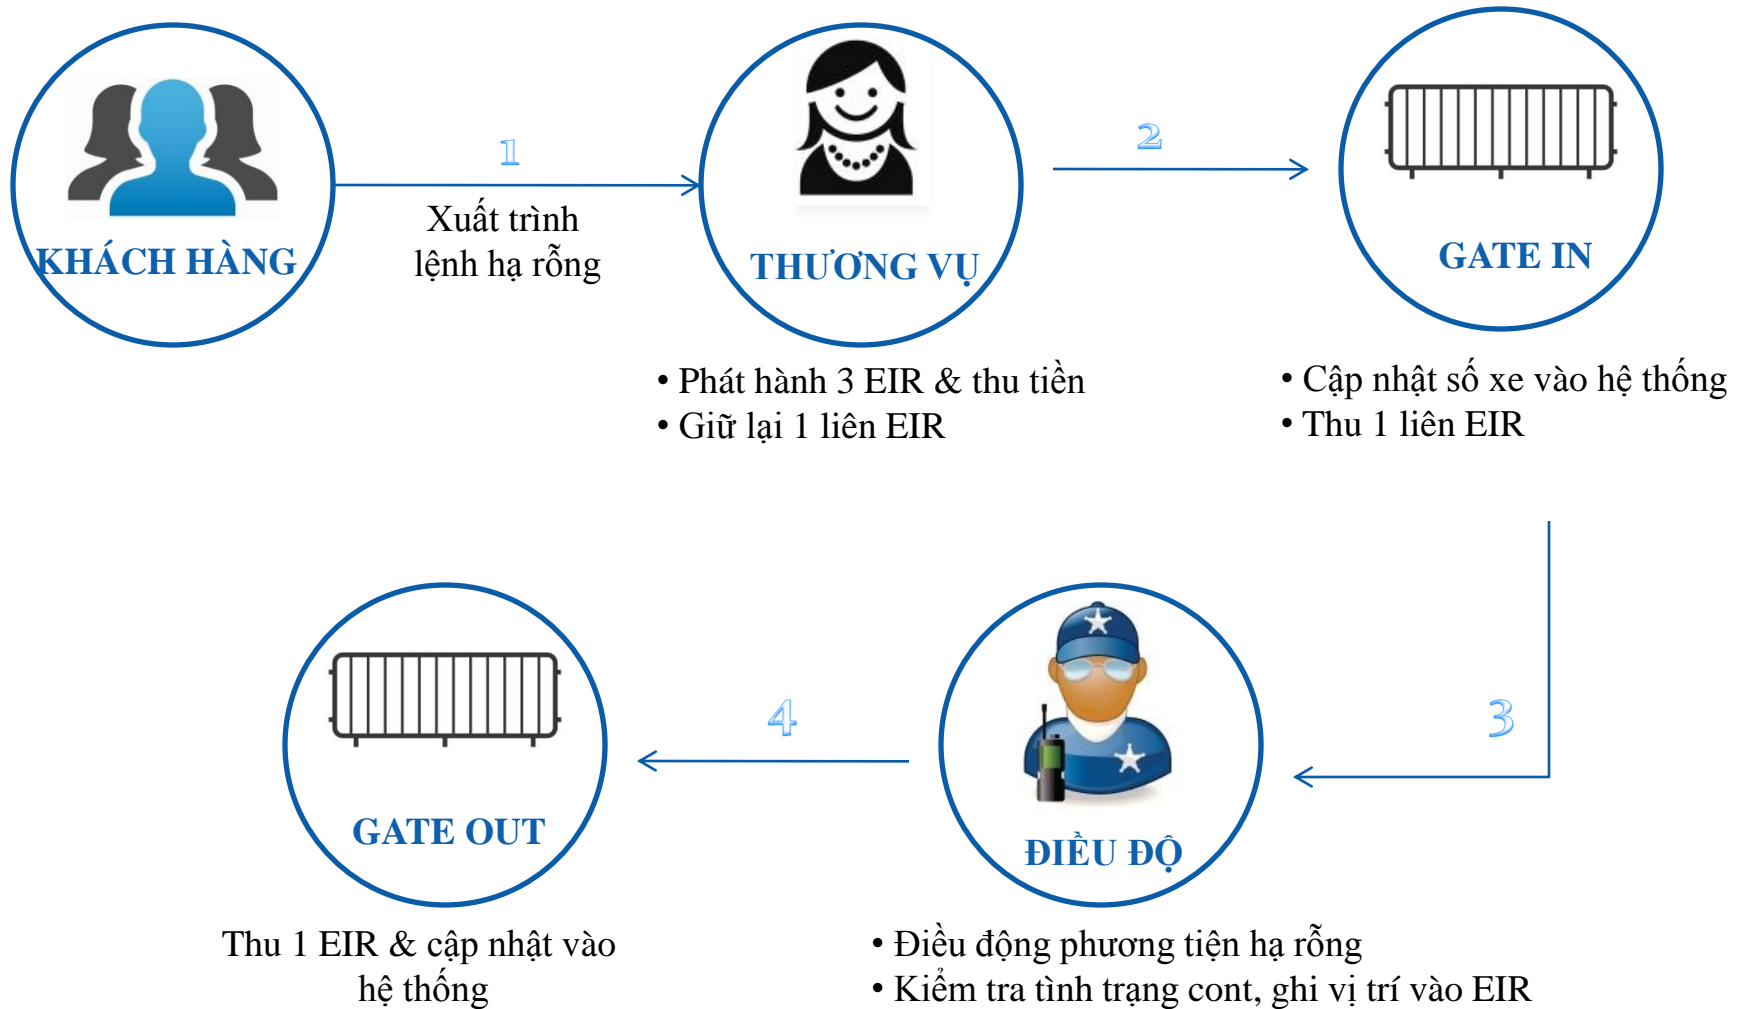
KHÁCH HÀNG

1

Xuất trình lệnh hạ rỗng

THƯƠNG VỤ

• Phát hành 3 EIR & thu tiền
• Giữ lại 1 liên EIR

2

GATE IN

• Cập nhật số xe vào hệ thống
• Thu 1 liên EIR

3

ĐIỀU ĐỘ

• Điều động phương tiện hạ rỗng
• Kiểm tra tình trạng cont, ghi vị trí vào EIR

4

GATE OUT

Thu 1 EIR & cập nhật vào hệ thống